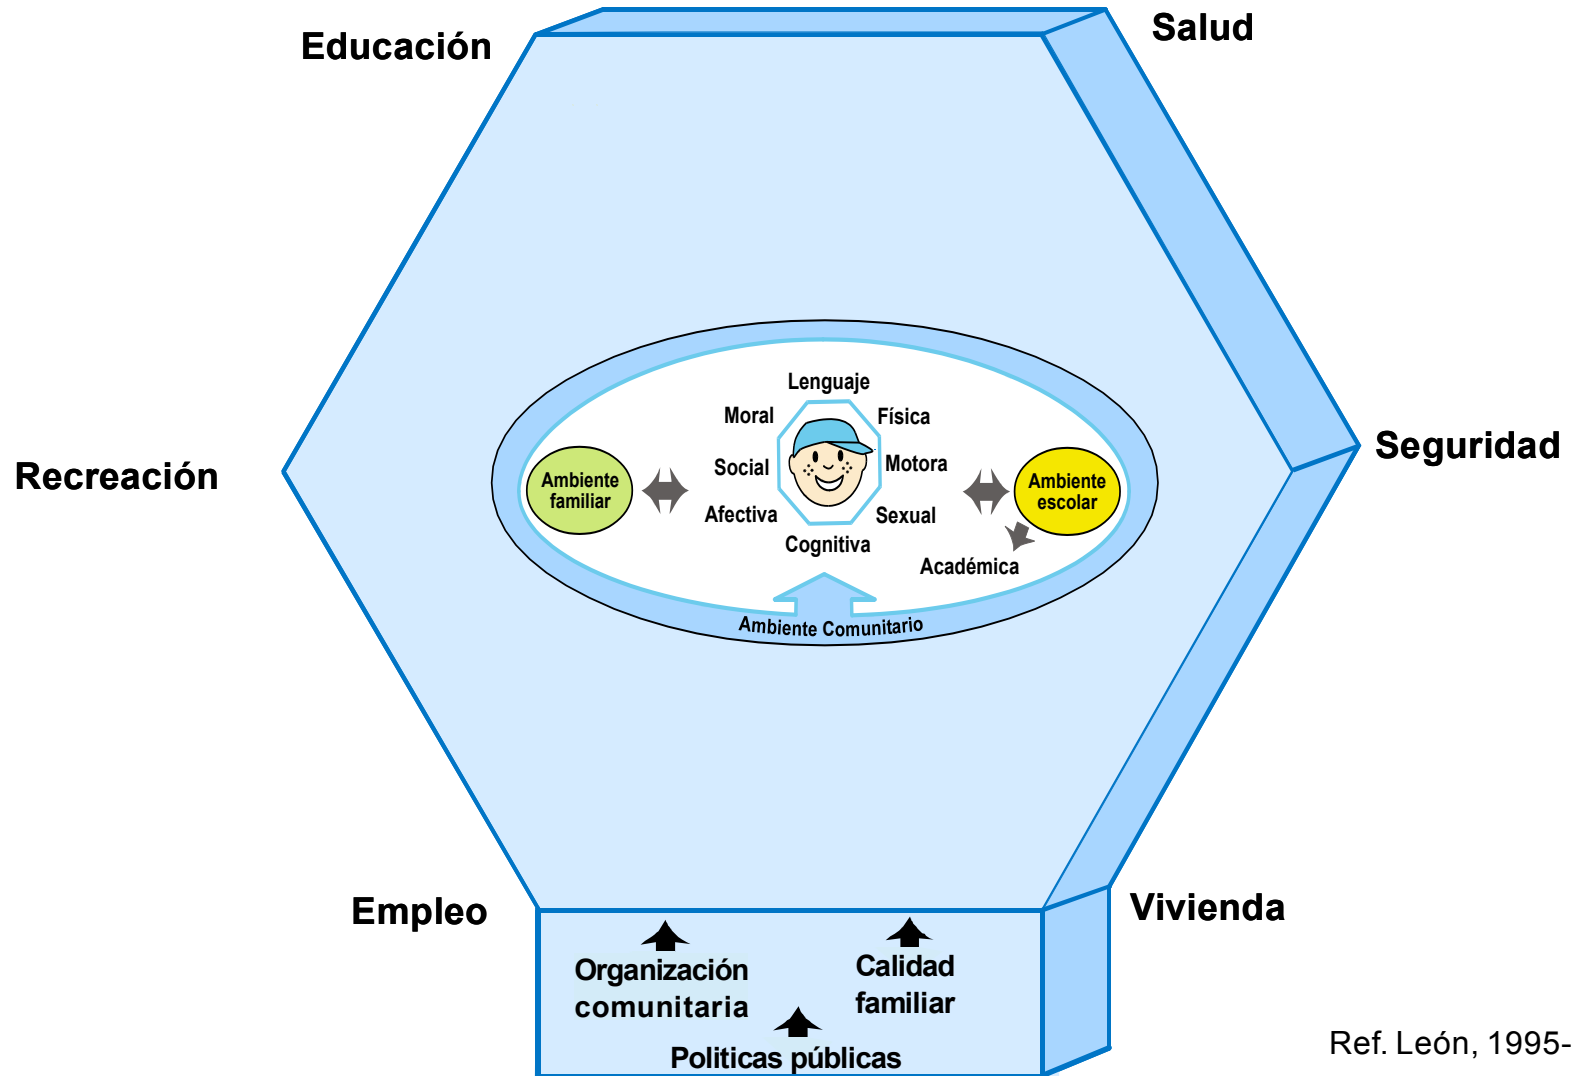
Educación

Salud

Recreación

Seguridad

Lenguaje

Moral

Física

Social

Motora

Ambiente familiar

Ambiente escolar

Afectiva

Sexual

Cognitiva

Académica

Ambiente Comunitario

Empleo

Vivienda

Organización comunitaria

Calidad familiar

Politicas públicas

Ref. León, 1995-